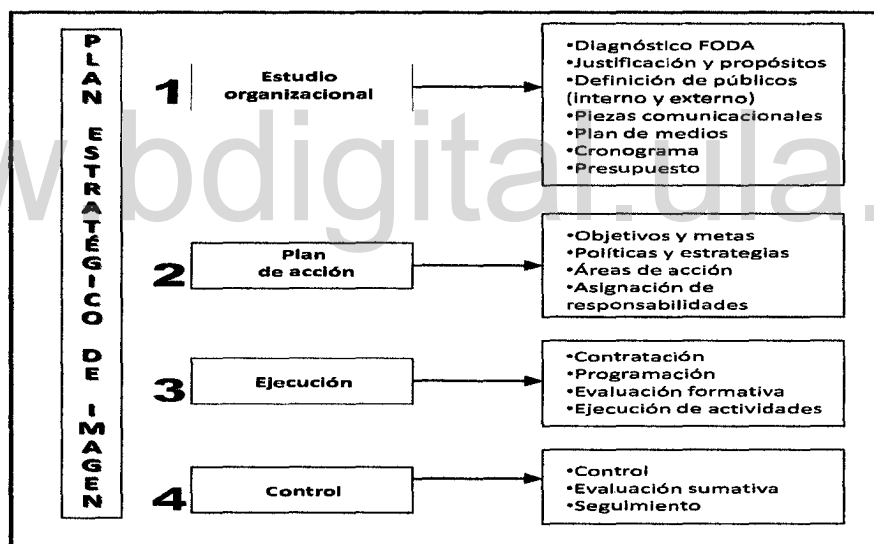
PLAN ESTRATÉGICO DE IMAGEN

1 Estudio organizacional

•Diagnóstico FODA
•Justificación y propósitos
•Definición de públicos (interno y externo)
•Piezas comunicacionales
•Plan de medios
•Cronograma
•Presupuesto

2 Plan de acción

•Objetivos y metas
•Políticas y estrategias
•Áreas de acción
•Asignación de responsabilidades

3 Ejecución

•Contratación
•Programación
•Evaluación formativa
•Ejecución de actividades

4 Control

•Control
•Evaluación sumativa
•Seguimiento

www.bdigital.ula.ve